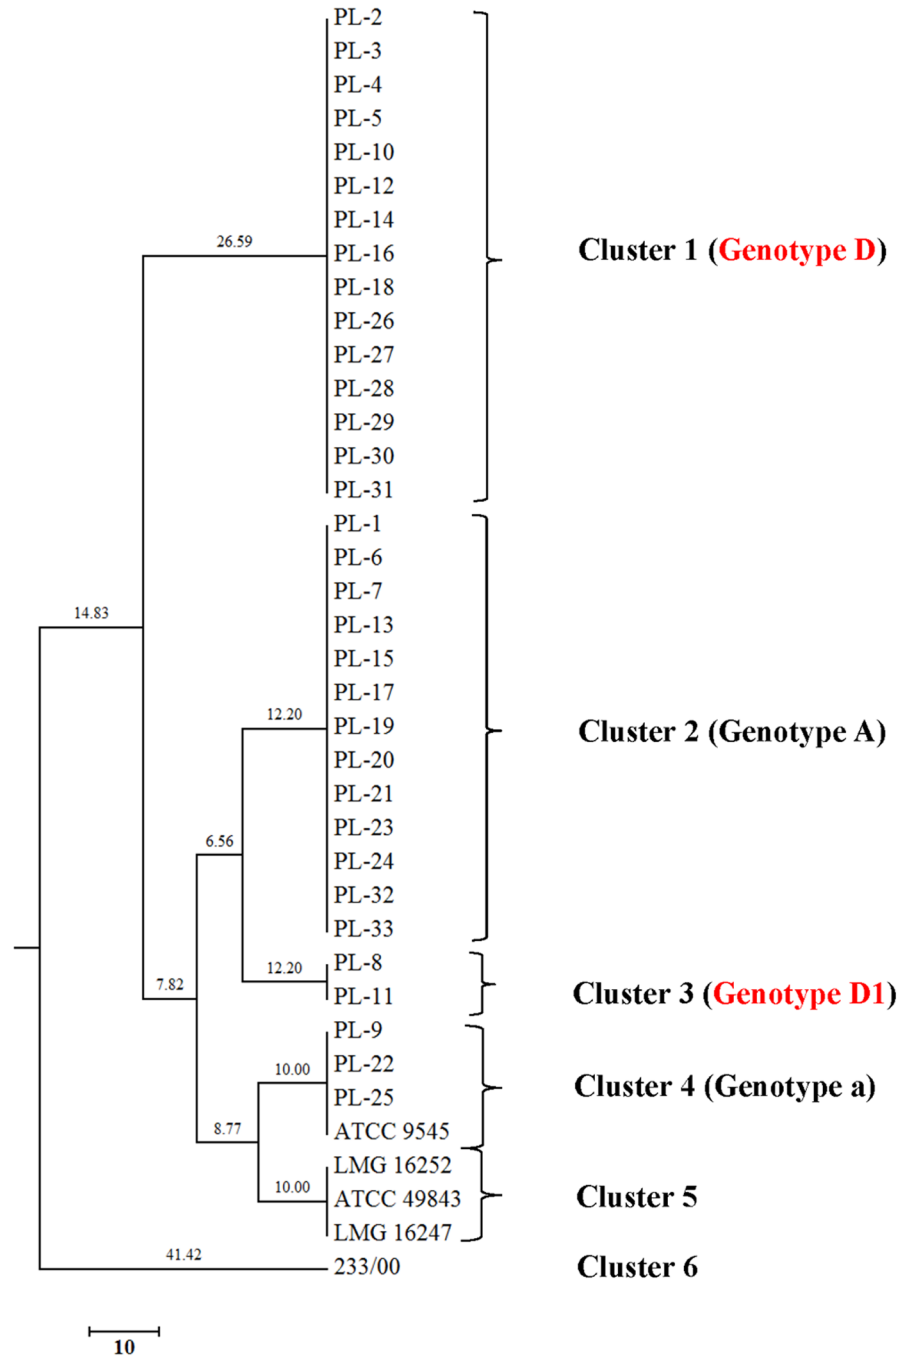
PL-2
PL-3
PL-4
PL-5
PL-10
PL-12
PL-14
26.59
PL-16
PL-18
PL-26
PL-27
PL-28
PL-29
PL-30
PL-31

Cluster 1 (Genotype D)

PL-1
PL-6
PL-7
PL-13
14.83
PL-15
PL-17
12.20
PL-19
PL-20
PL-21
PL-23
6.56
PL-24
PL-32
PL-33

Cluster 2 (Genotype A)

12.20
PL-8
7.82
PL-11

Cluster 3 (Genotype D1)

PL-9
10.00
PL-22
PL-25
8.77
ATCC 9545

Cluster 4 (Genotype a)

LMG 16252
10.00
ATCC 49843
LMG 16247

Cluster 5

41.42
233/00

Cluster 6

10